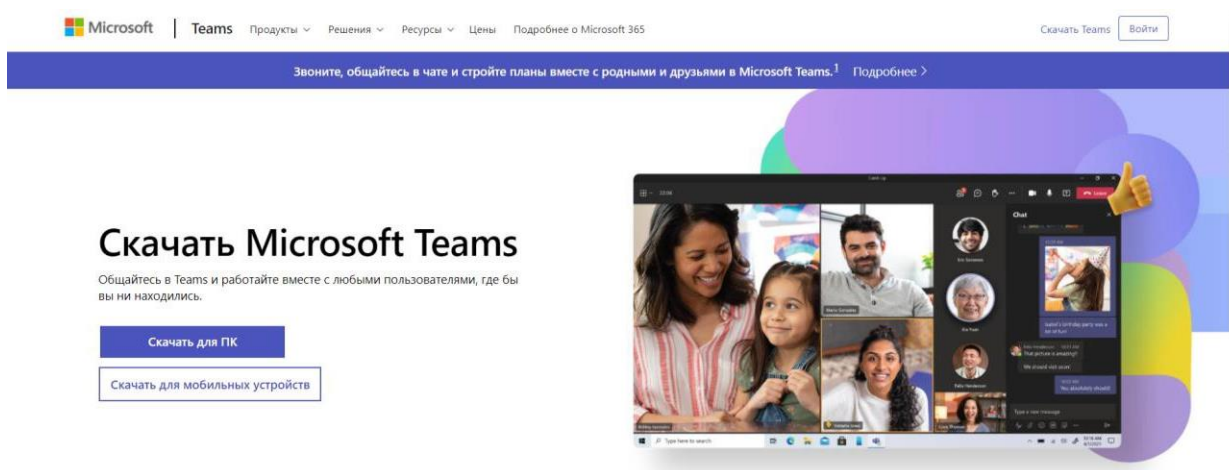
Microsoft | Teams Продукты Решения Ресурсы Цены Подробнее о Microsoft 365

Скачать Teams Войти

Звоните, общайтесь в чате и стройте планы вместе с родными и друзьями в Microsoft Teams.$^1$ Подробнее >

Скачать Microsoft Teams

Общайтесь в Teams и работайте вместе с любыми пользователями, где бы вы ни находились.

Скачать для ПК

Скачать для мобильных устройств

Chat

Leave

Type here to search

Type a new message